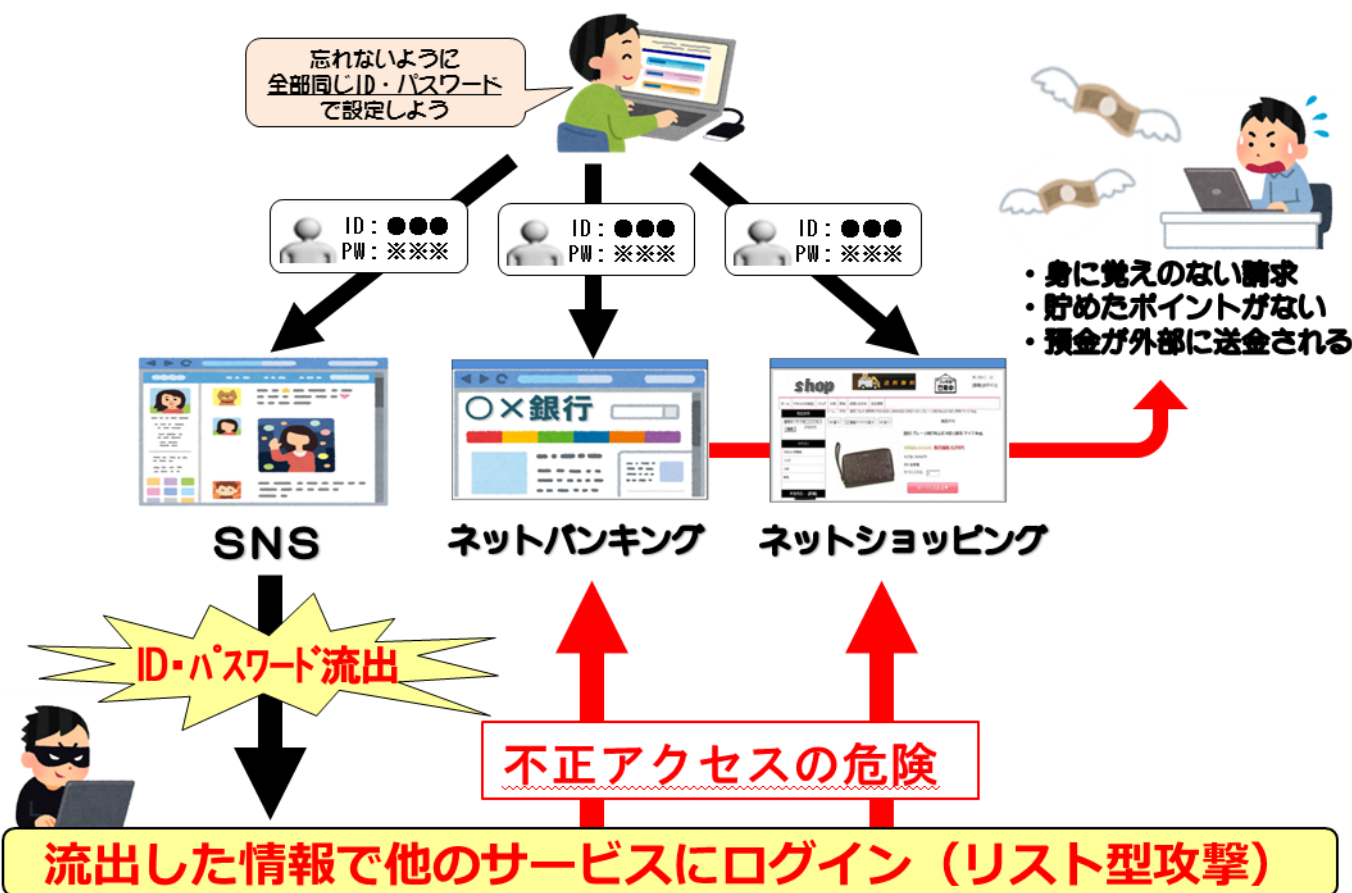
忘れないように
全部同じID・パスワード
で設定しよう

ID：●●●
PW：※※※

ID：●●●
PW：※※※

ID：●●●
PW：※※※

・身に覚えのない請求
・貯めたポイントがない
・預金が外部に送金される

○×銀行

shop

SNS

ネットバンキング

ネットショッピング

ID・パスワード流出

不正アクセスの危険

流出した情報で他のサービスにログイン（リスト型攻撃）